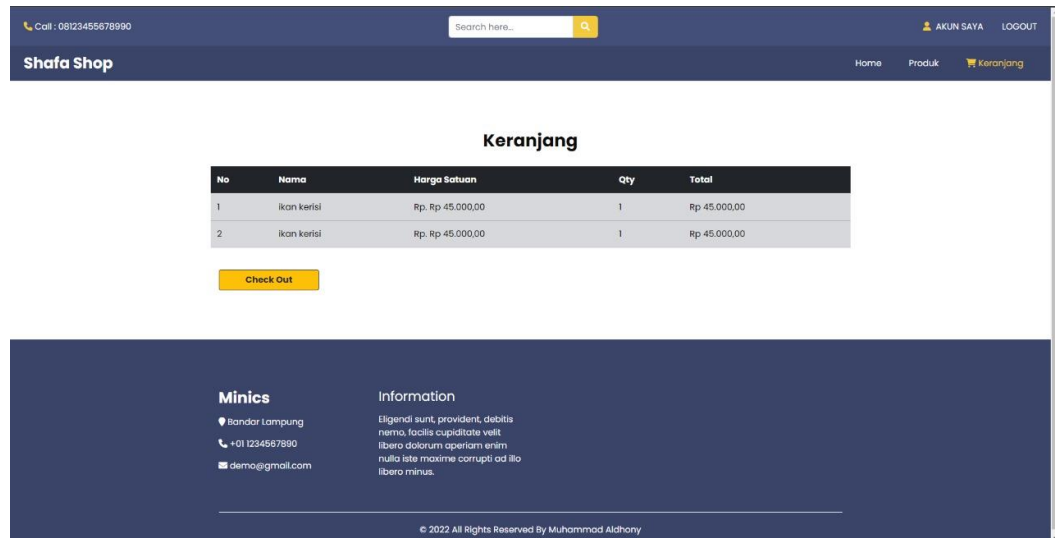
Call : 08123455678990

Search here...

AKUN SAYA LOGOUT

Shafa Shop

Home Produk Keranjang

Keranjang

| No | Nama | Harga Satuan | Qty | Total |
|---|---|---|---|---|
| 1 | ikan kerisi | Rp. Rp 45.000,00 | 1 | Rp 45.000,00 |
| 2 | ikan kerisi | Rp. Rp 45.000,00 | 1 | Rp 45.000,00 |

Check Out

Minics

Bandar Lampung

+01 1234567890

demo@gmail.com

Information

Eligendi sunt, provident, debitis nemo, facilis cupiditate velit libero dolorum aperiam enim nulla iste maxime corrupti ad illo libero minus.

© 2022 All Rights Reserved By Muhammad Aldhony